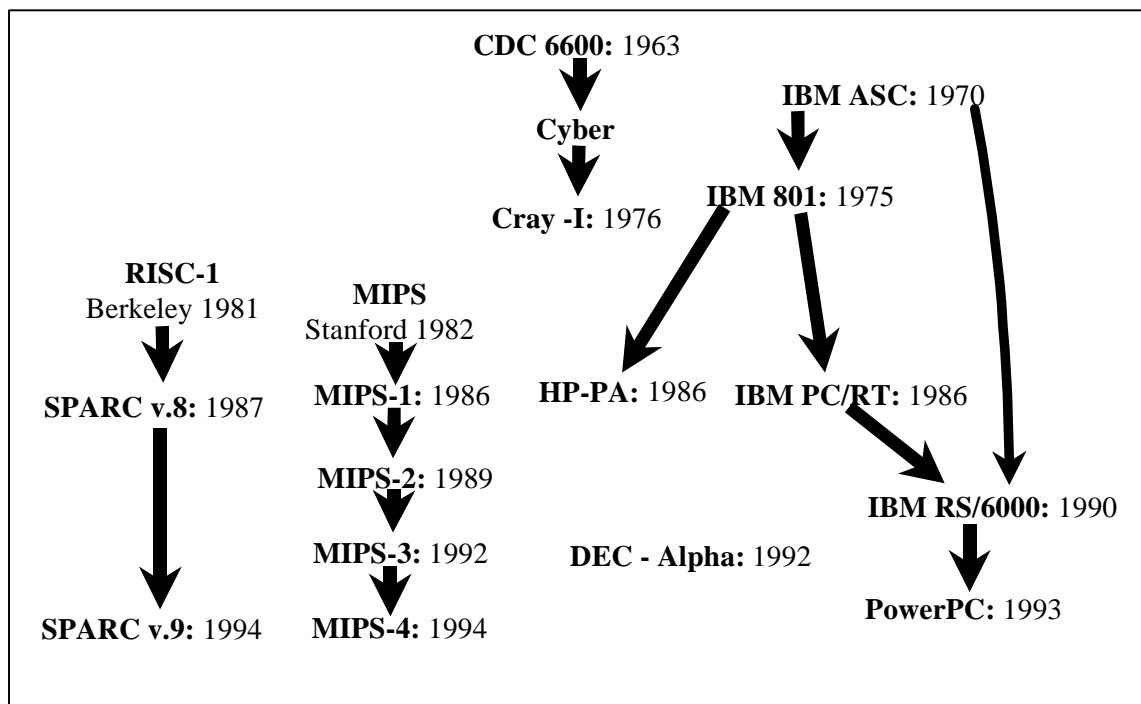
CDC 6600: 1963

Cyber

Cray -I: 1976

IBM ASC: 1970

IBM 801: 1975

RISC-1
Berkeley 1981

SPARC v.8: 1987

SPARC v.9: 1994

MIPS
Stanford 1982

MIPS-1: 1986

MIPS-2: 1989

MIPS-3: 1992

MIPS-4: 1994

HP-PA: 1986

IBM PC/RT: 1986

IBM RS/6000: 1990

DEC - Alpha: 1992

PowerPC: 1993